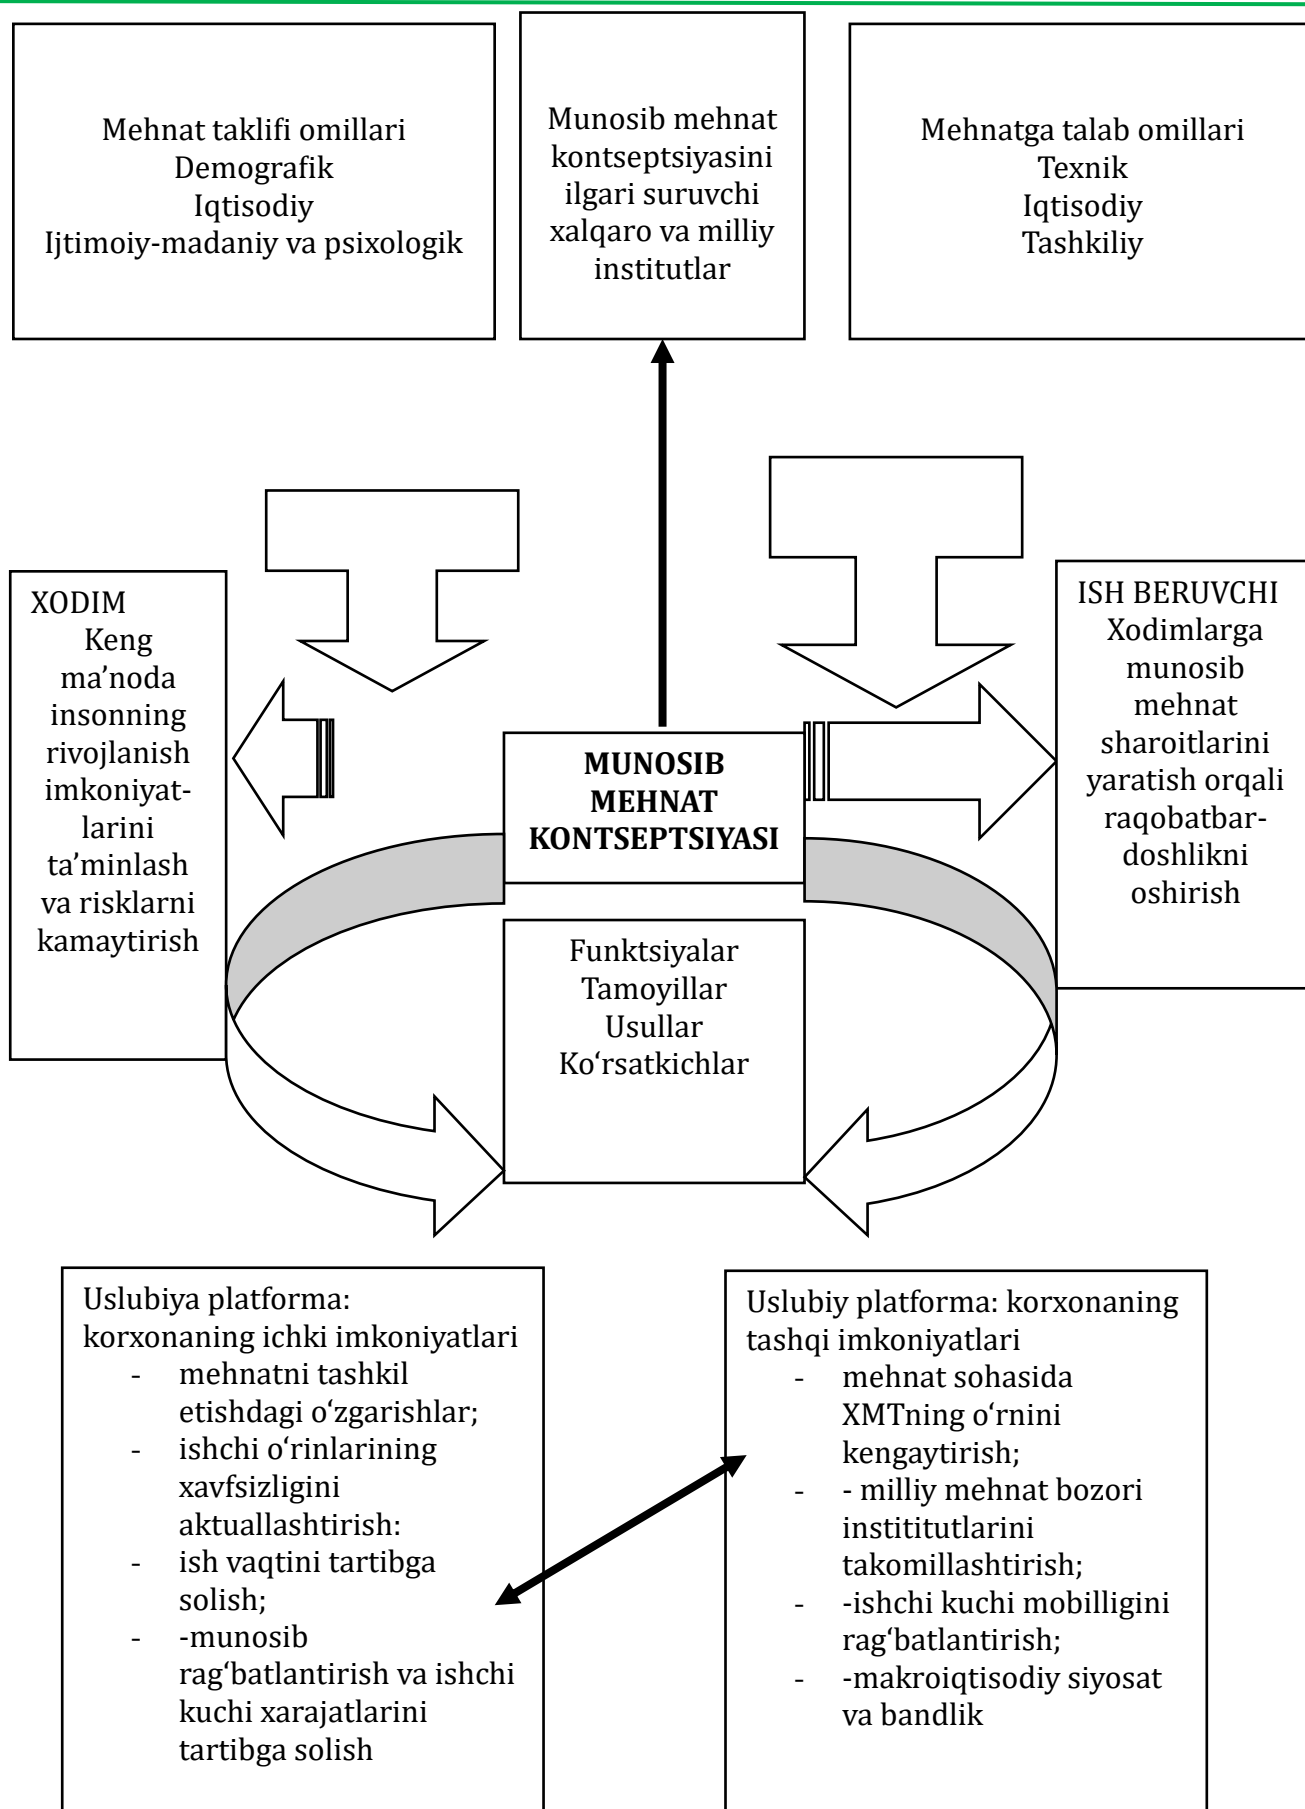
Mehnat taklifi omillari
Demografik
Iqtisodiy
Ijtimoiy-madaniy va psixologik

Munosib mehnat kontseptsiyasini ilgari suruvchi xalqaro va milliy institutlar

Mehnatga talab omillari
Texnik
Iqtisodiy
Tashkiliy

XODIM
Keng ma’noda insonning rivojlanish imkoniyatlarini ta’minlash va risklarni kamaytirish

MUNOSIB MEHNAT KONTSEPTSIYASI

ISH BERUVCHI
Xodimlarga munosib mehnat sharoitlarini yaratish orqali raqobatbardoshlikni oshirish

Funktsiyalar
Tamoyillar
Usullar
Koʻrsatkichlar

Uslubiya platforma: korxonaning ichki imkoniyatlari
- mehnatni tashkil etishdagi oʻzgarishlar;
- ishchi oʻrinlarining xavfsizligini aktuallashtirish:
- ish vaqtini tartibga solish;
- -munosib ragʻbatlantirish va ishchi kuchi xarajatlarini tartibga solish

Uslubiy platforma: korxonaning tashqi imkoniyatlari
- mehnat sohasida XMTning oʻrnini kengaytirish;
- - milliy mehnat bozori instititutlarini takomillashtirish;
- -ishchi kuchi mobilligini ragʻbatlantirish;
- -makroiqtisodiy siyosat va bandlik